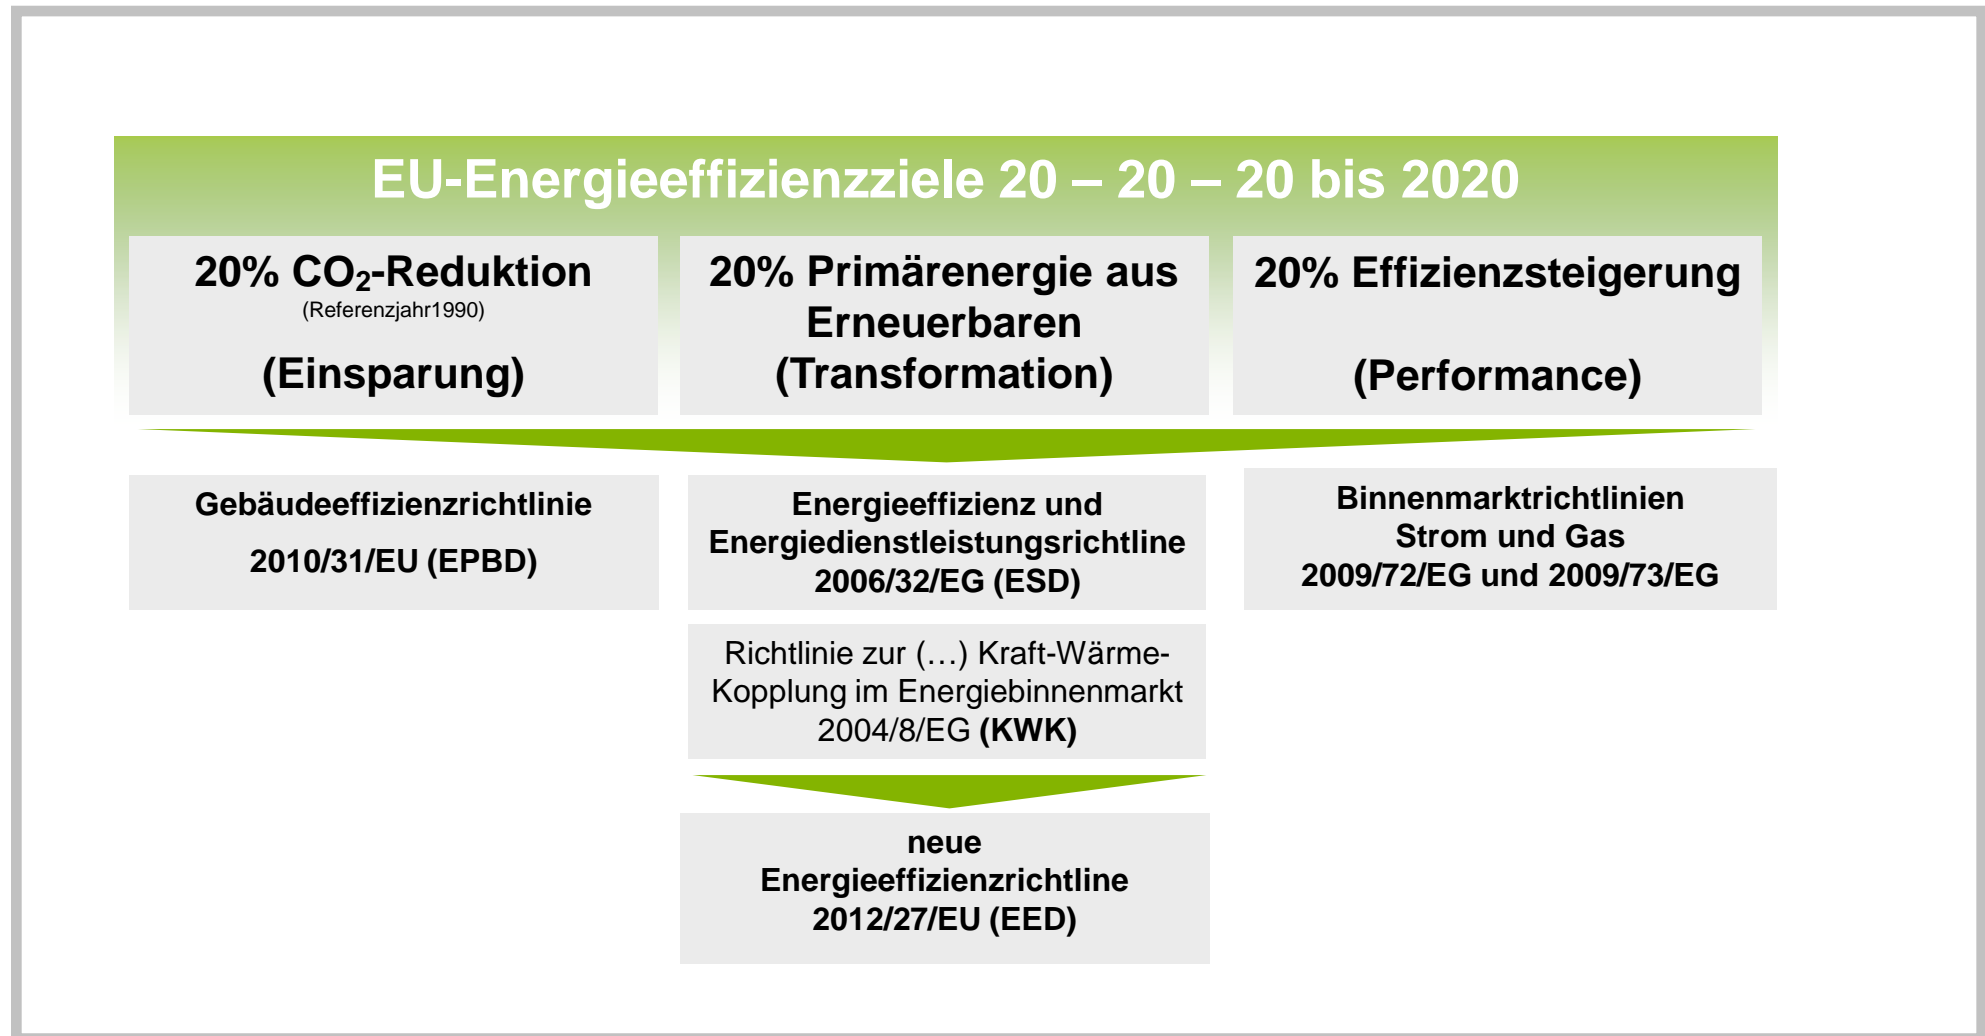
EU-Energieeffizienzziele 20 – 20 – 20 bis 2020

20% $CO_2$-Reduktion
(Referenzjahr1990)
(Einsparung)

20% Primärenergie aus Erneuerbaren
(Transformation)

20% Effizienzsteigerung
(Performance)

Gebäudeeffizienzrichtlinie
2010/31/EU (EPBD)

Energieeffizienz und Energiedienstleistungsrichtline
2006/32/EG (ESD)

Binnenmarktrichtlinien
Strom und Gas
2009/72/EG und 2009/73/EG

Richtlinie zur (…) Kraft-Wärme-Kopplung im Energiebinnenmarkt
2004/8/EG (KWK)

neue
Energieeffizienzrichtline
2012/27/EU (EED)